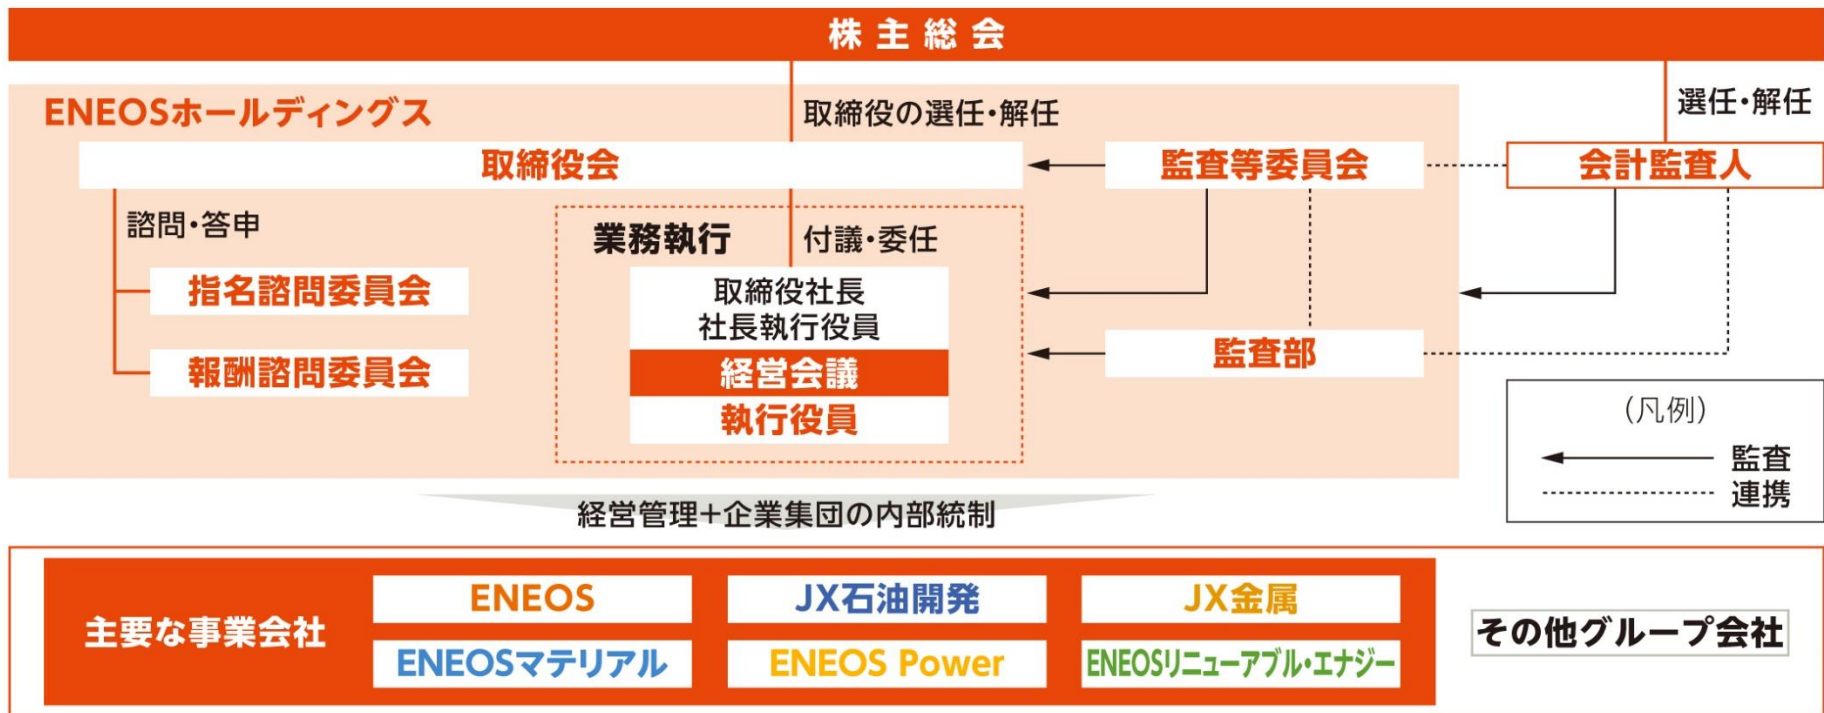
株主総会

ENEOSホールディングス

取締役の選任・解任

選任・解任

取締役会

監査等委員会

会計監査人

諮問・答申

業務執行

付議・委任

指名諮問委員会

報酬諮問委員会

取締役社長
社長執行役員

経営会議

執行役員

監査部

（凡例）

監査

連携

経営管理+企業集団の内部統制

主要な事業会社

ENEOS

JX石油開発

JX金属

ENEOSマテリアル

ENEOS Power

ENEOSリニューアブル・エナジー

その他グループ会社